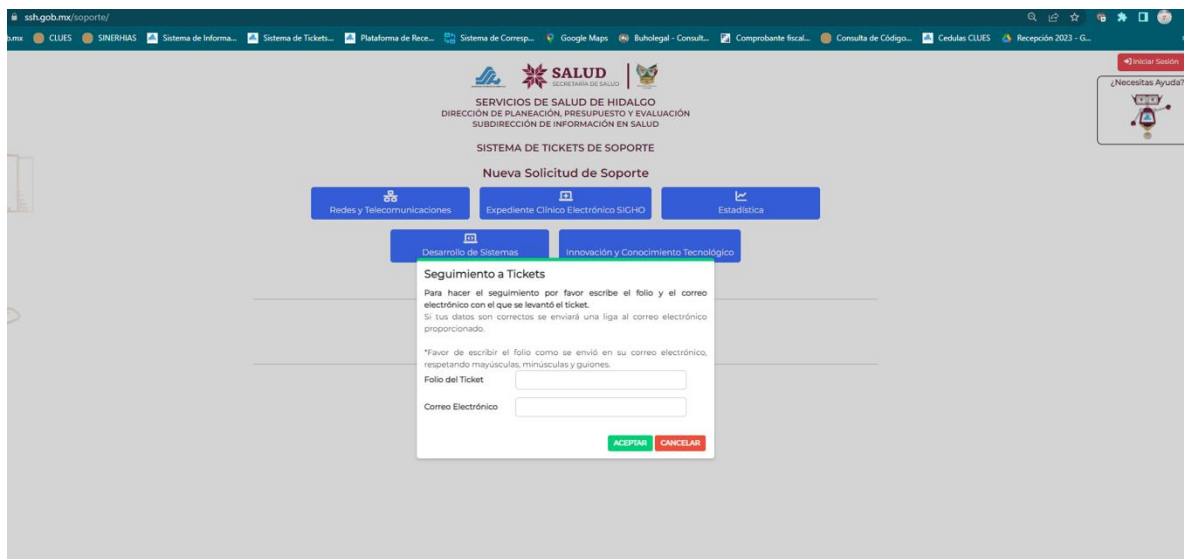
ssh.gob.mx/soporte/

b.mx CLUES SINERHIAS Sistema de Informa... Sistema de Tickets... Plataforma de Rece... Sistema de Corresp... Google Maps Buholegal - Consult... Comprobante fiscal... Consulta de Código... Cedulas CLUES Recepción 2023 - G...

Iniciar Sesión

¿Necesitas Ayuda?

SALUD
SECRETARÍA DE SALUD

SERVICIOS DE SALUD DE HIDALGO
DIRECCIÓN DE PLANEACIÓN, PRESUPUESTO Y EVALUACIÓN
SUBDIRECCIÓN DE INFORMACIÓN EN SALUD

SISTEMA DE TICKETS DE SOPORTE

Nueva Solicitud de Soporte

Redes y Telecomunicaciones

Expediente Clínico Electrónico SIGHO

Estadística

Desarrollo de Sistemas

Innovación y Conocimiento Tecnológico

Seguimiento a Tickets

Para hacer el seguimiento por favor escribe el folio y el correo electrónico con el que se levantó el ticket.
Si tus datos son correctos se enviará una liga al correo electrónico proporcionado.

*Favor de escribir el folio como se envió en su correo electrónico, respetando mayúsculas, minúsculas y guiones.

Folio del Ticket

Correo Electrónico

ACEPTAR CANCELAR